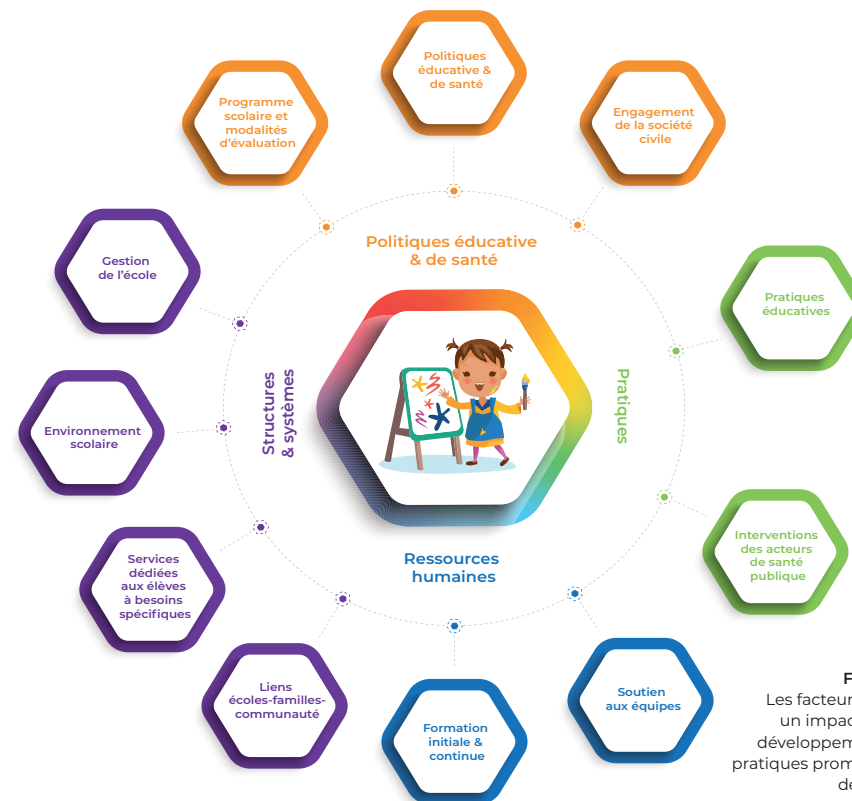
Politiques éducative & de santé

Programme scolaire et modalités d'évaluation

Engagement de la société civile

Gestion de l'école

Politiques éducative & de santé

Pratiques éducatives

Structures & systèmes

Pratiques

Environnement scolaire

Ressources humaines

Interventions des acteurs de santé publique

Services dédiées aux élèves à besoins spécifiques

Soutien aux équipes

Liens écoles-familles-communauté

Formation initiale & continue

F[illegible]
Les facteur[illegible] un impac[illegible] développem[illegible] pratiques prom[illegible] d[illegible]